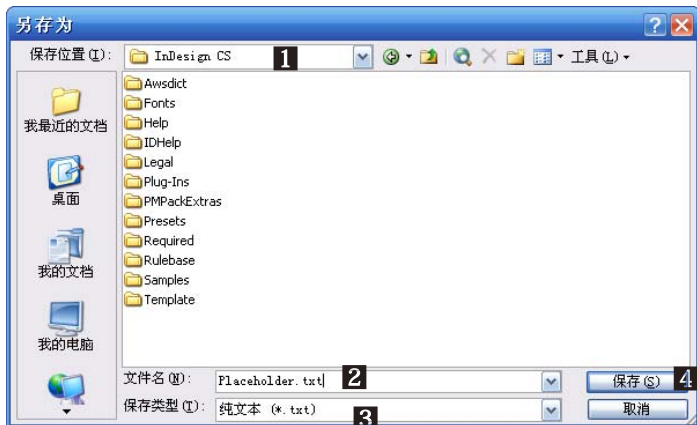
另存为

保存位置(I): InDesign CS 1

工具(L)

我最近的文档

桌面

我的文档

我的电脑

Awsdict
Fonts
Help
IDHelp
Legal
Plug-Ins
PMPackExtras
Presets
Required
Rulebase
Samples
Template

文件名(N): Placeholder.txt 2

保存(S) 4

保存类型(T): 纯文本 (*.txt) 3

取消